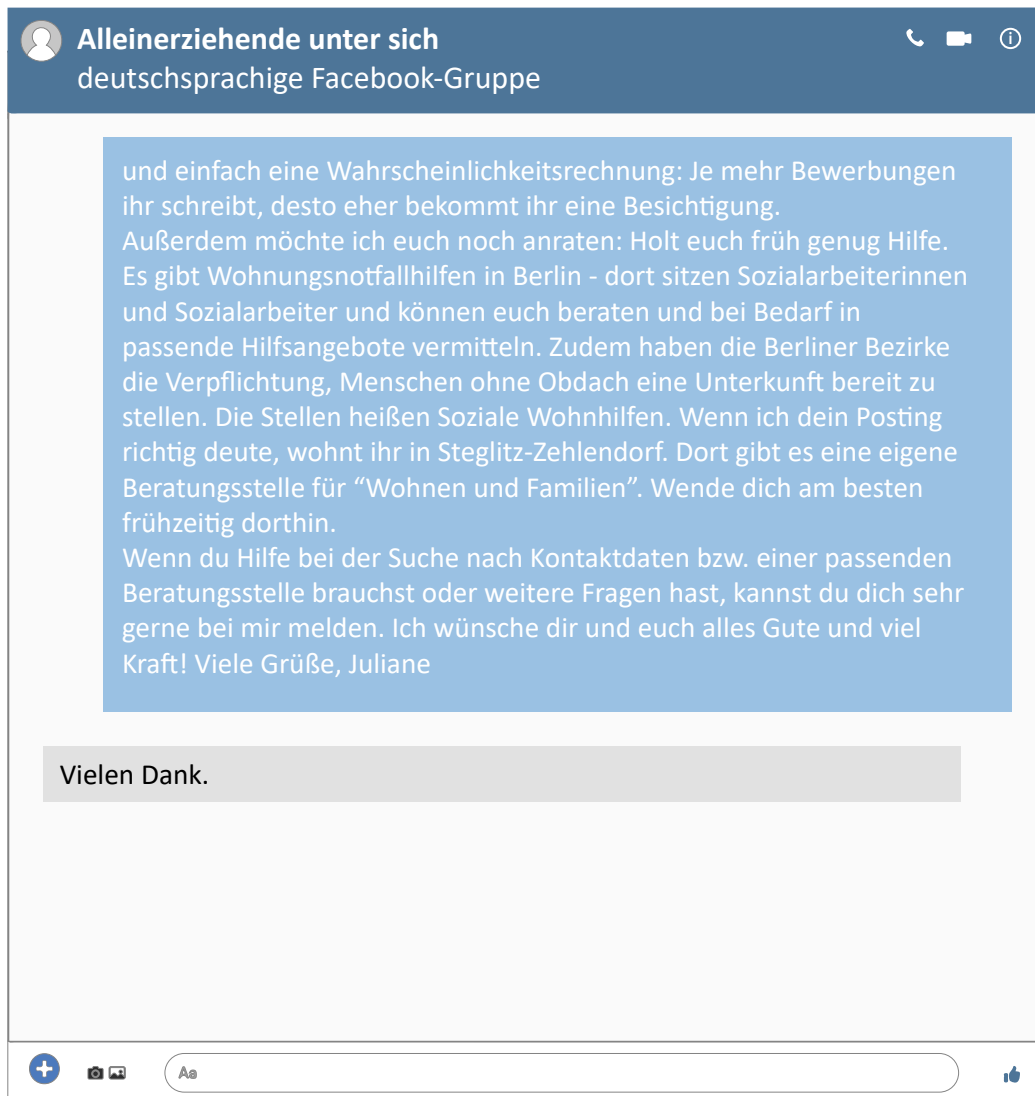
Alleinerziehende unter sich
deutschsprachige Facebook-Gruppe

und einfach eine Wahrscheinlichkeitsrechnung: Je mehr Bewerbungen ihr schreibt, desto eher bekommt ihr eine Besichtigung.
Außerdem möchte ich euch noch anraten: Holt euch früh genug Hilfe. Es gibt Wohnungsnotfallhilfen in Berlin - dort sitzen Sozialarbeiterinnen und Sozialarbeiter und können euch beraten und bei Bedarf in passende Hilfsangebote vermitteln. Zudem haben die Berliner Bezirke die Verpflichtung, Menschen ohne Obdach eine Unterkunft bereit zu stellen. Die Stellen heißen Soziale Wohnhilfen. Wenn ich dein Posting richtig deute, wohnt ihr in Steglitz-Zehlendorf. Dort gibt es eine eigene Beratungsstelle für “Wohnen und Familien”. Wende dich am besten frühzeitig dorthin.
Wenn du Hilfe bei der Suche nach Kontaktdaten bzw. einer passenden Beratungsstelle brauchst oder weitere Fragen hast, kannst du dich sehr gerne bei mir melden. Ich wünsche dir und euch alles Gute und viel Kraft! Viele Grüße, Juliane

Vielen Dank.

Aa